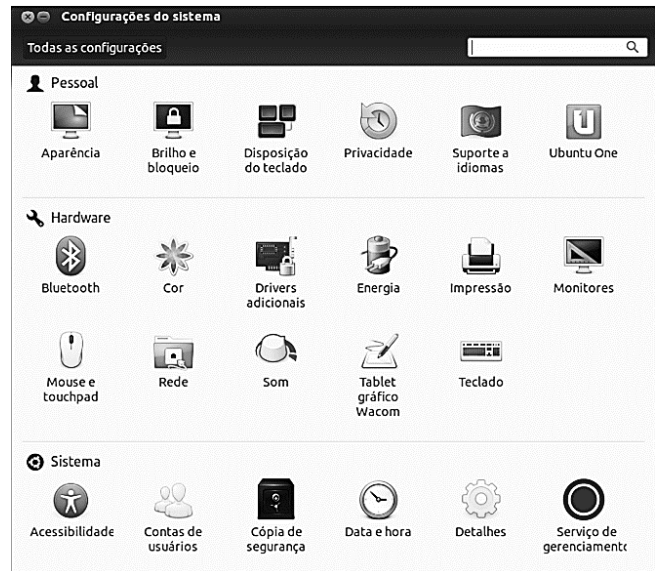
Configurações do sistema

Todas as configurações

Pessoal

Aparência

Brilho e bloqueio

Disposição do teclado

Privacidade

Suporte a idiomas

Ubuntu One

Hardware

Bluetooth

Cor

Drivers adicionais

Energia

Impressão

Monitores

Mouse e touchpad

Rede

Som

Tablet gráfico Wacom

Teclado

Sistema

Acessibilidade

Contas de usuários

Cópia de segurança

Data e hora

Detalhes

Serviço de gerenciamentc